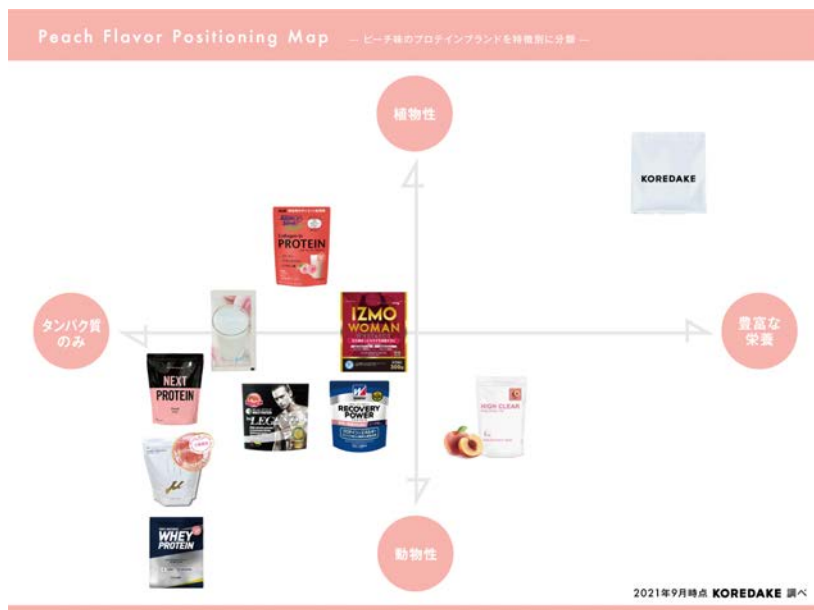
Peach Flavor Positioning Map — ピーチ味のプロテインブランドを特徴別に分類 —

植物性

KOREDAKE

Collagen in PROTEIN

タンパク質のみ

IZMO WOMAN

豊富な栄養

NEXT PROTEIN

LEGEND

RECOVERY POWER

HIGH CLEAR

WHEY PROTEIN

動物性

2021年9月時点 KOREDAKE 調べ